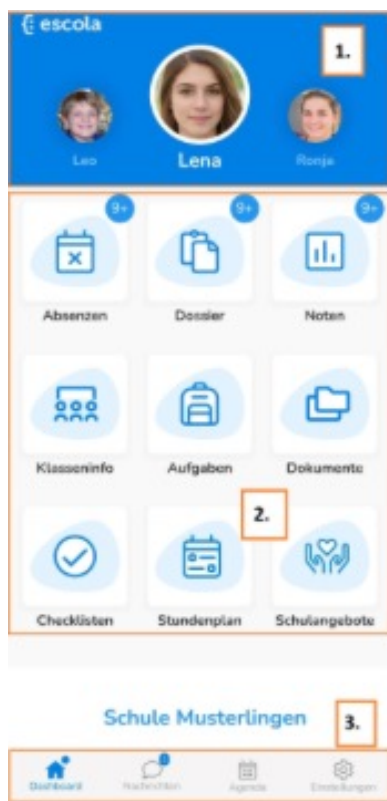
escola

1.

Leo

Lena

Ronja

9+

9+

9+

Absenzen

Dossier

Noten

Klasseninfo

Aufgaben

Dokumente

2.

Checklisten

Stundenplan

Schulangebote

Schule Musterlingen

3.

Dashboard

Nachrichten

Agenda

Einstellungen